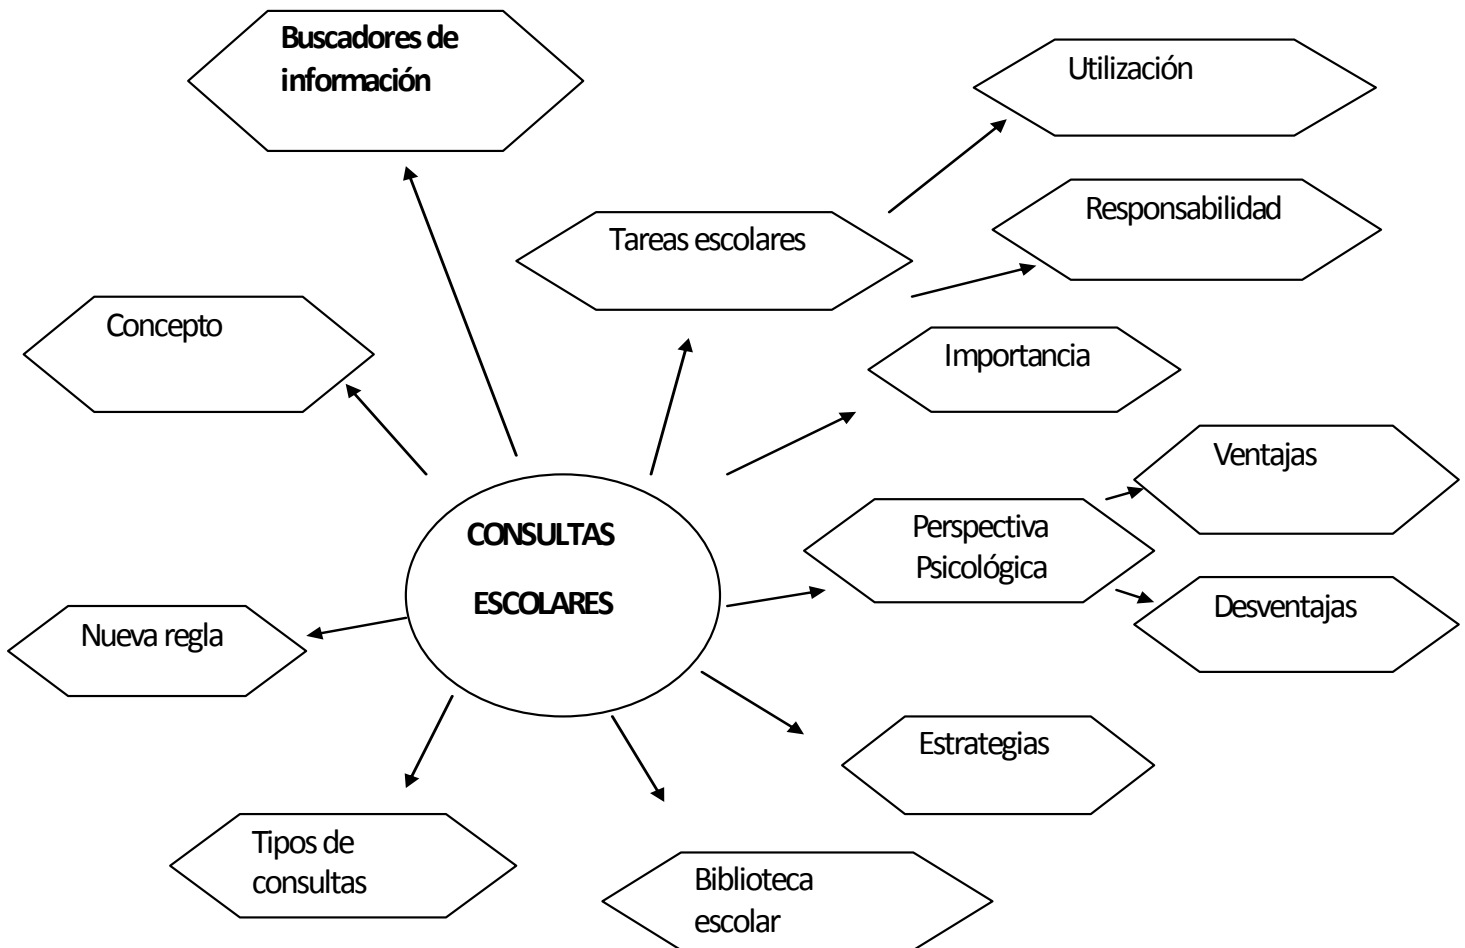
CONSULTAS ESCOLARES

Buscadores de información

Concepto

Tareas escolares

Utilización

Responsabilidad

Importancia

Perspectiva Psicológica

Ventajas

Desventajas

Estrategias

Biblioteca escolar

Tipos de consultas

Nueva regla